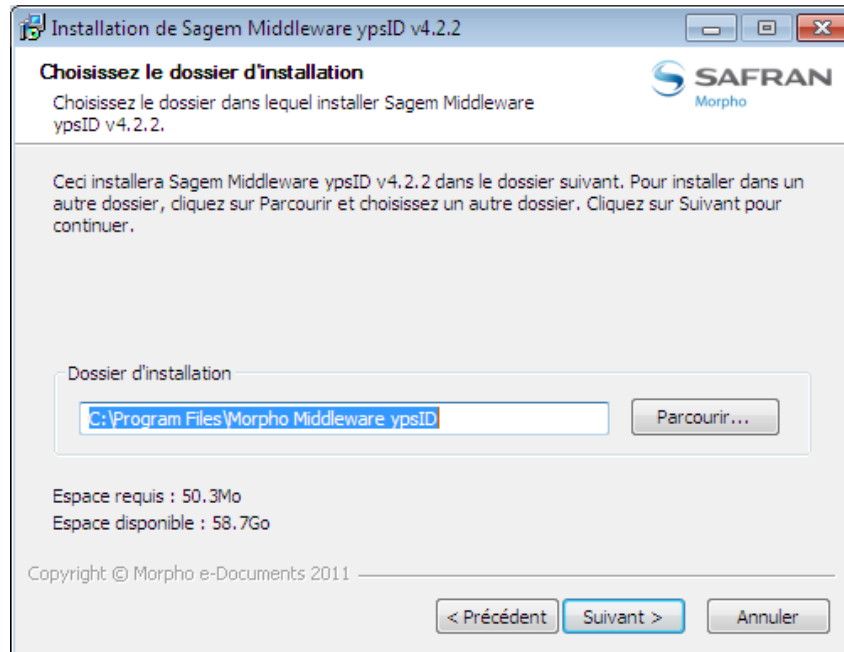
Installation de Sagem Middleware ypsID v4.2.2

Choisissez le dossier d'installation

Choisissez le dossier dans lequel installer Sagem Middleware ypsID v4.2.2.

SAFRAN
Morpho

Ceci installera Sagem Middleware ypsID v4.2.2 dans le dossier suivant. Pour installer dans un autre dossier, cliquez sur Parcourir et choisissez un autre dossier. Cliquez sur Suivant pour continuer.

Dossier d'installation

C:\Program Files\Morpho Middleware ypsID

Parcourir...

Espace requis : 50.3Mo
Espace disponible : 58.7Go

Copyright © Morpho e-Documents 2011

< Précédent
Suivant >
Annuler